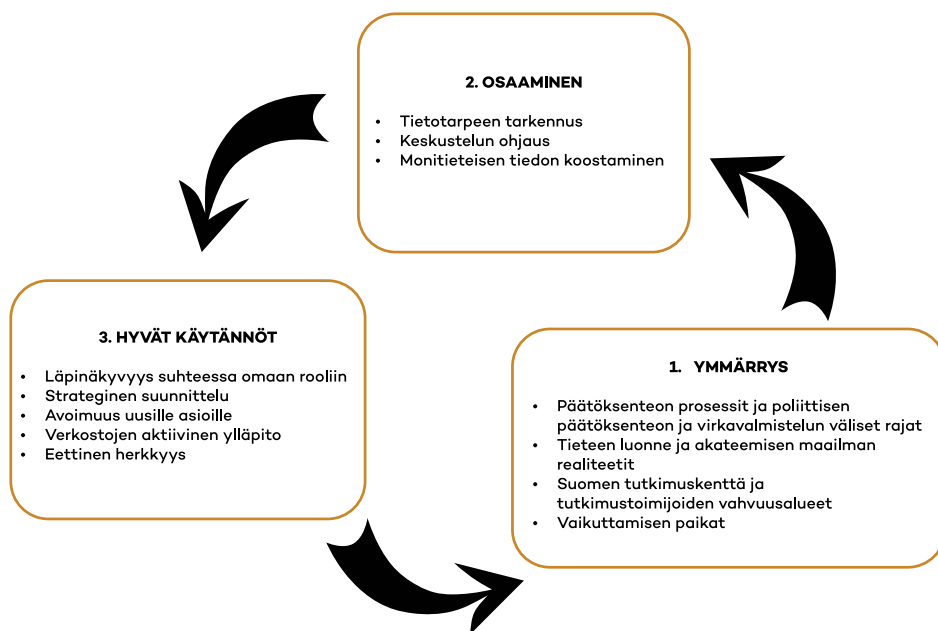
2. OSAAMINEN

- Tietotarpeen tarkennus
- Keskustelun ohjaus
- Monitieteisen tiedon koostaminen

3. HYVÄT KÄYTÄNNÖT

- Läpinäkyvyys suhteessa omaan rooliin
- Strateginen suunnittelu
- Avoimuus uusille asioille
- Verkostojen aktiivinen ylläpito
- Eettinen herkkyys

1. YMMÄRRYS

- Päätöksenteon prosessit ja poliittisen päätöksenteon ja virkavalmistelun väliset rajat
- Tieteen luonne ja akateemisen maailman realiteetit
- Suomen tutkimuskenttä ja tutkimustoimijoiden vahvuusalueet
- Vaikuttamisen paikat